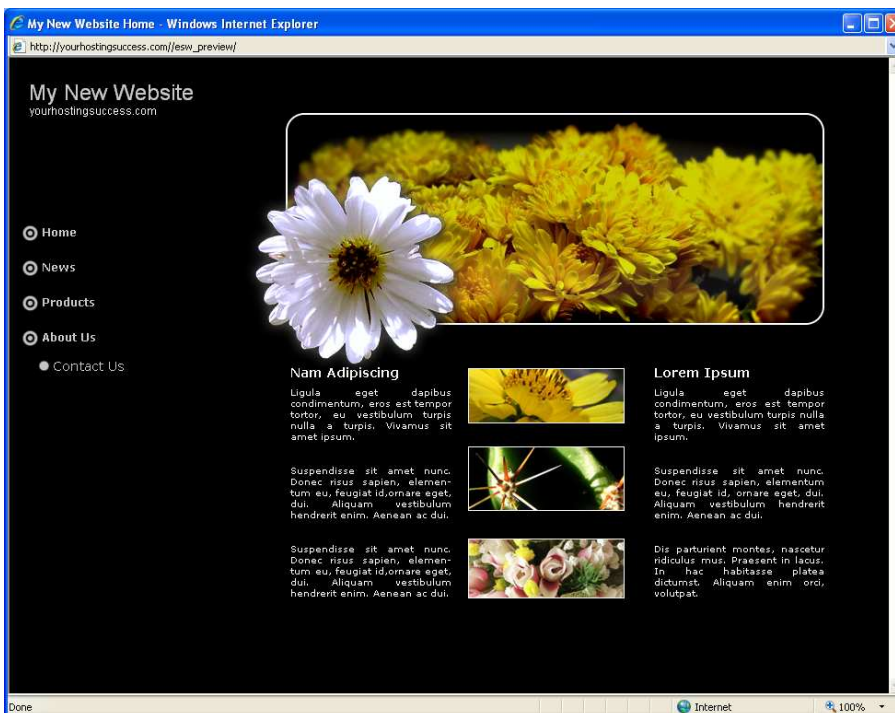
My New Website Home - Windows Internet Explorer

http://yourhostingsuccess.com//esw_preview/

My New Website
yourhostingsuccess.com

Home

News

Products

About Us

Contact Us

Nam Adipiscing

Ligula eget dapibus condimentum, eros est tempor tortor, eu vestibulum turpis nulla a turpis. Vivamus sit amet ipsum.

Suspendisse sit amet nunc. Donec risus sapien, elementum eu, feugiat id,ornare eget, dui. Aliquam vestibulum hendrerit enim. Aenean ac dui.

Suspendisse sit amet nunc. Donec risus sapien, elementum eu, feugiat id,ornare eget, dui. Aliquam vestibulum hendrerit enim. Aenean ac dui.

Lorem Ipsum

Ligula eget dapibus condimentum, eros est tempor tortor, eu vestibulum turpis nulla a turpis. Vivamus sit amet ipsum.

Suspendisse sit amet nunc. Donec risus sapien, elementum eu, feugiat id, ornare eget, dui. Aliquam vestibulum hendrerit enim. Aenean ac dui.

Dis parturient montes, nascetur ridiculus mus. Praesent in lacus. In hac habitasse platea dictumst. Aliquam enim orci, volutpat.

Done

Internet

100%